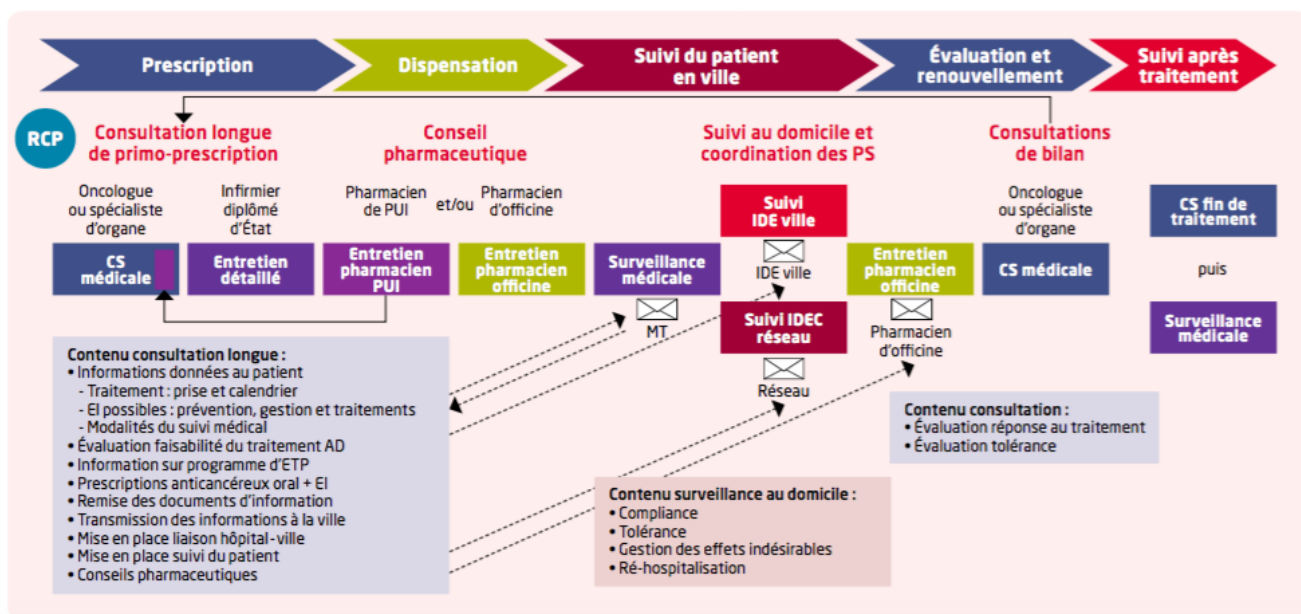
Prescription
Dispensation
Suivi du patient en ville
Évaluation et renouvellement
Suivi après traitement

RCP
Consultation longue de primo-prescription
Conseil pharmaceutique
Suivi au domicile et coordination des PS
Consultations de bilan

Oncologue ou spécialiste d'organe
Infirmier diplômé d'État
Pharmacien de PUI
et/ou
Pharmacien d'officine
Oncologue ou spécialiste d'organe

CS médicale
Entretien détaillé
Entretien pharmacien PUI
Entretien pharmacien officine
Surveillance médicale
Suivi IDE ville
IDE ville
Suivi IDEC réseau
Réseau
MT
Entretien pharmacien officine
Pharmacien d'officine
CS médicale
CS fin de traitement
puis
Surveillance médicale

Contenu consultation longue :
• Informations données au patient
- Traitement : prise et calendrier
- EI possibles : prévention, gestion et traitements
- Modalités du suivi médical
• Évaluation faisabilité du traitement AD
• Information sur programme d'ETP
• Prescriptions anticancéreux oral + EI
• Remise des documents d'information
• Transmission des informations à la ville
• Mise en place liaison hôpital-ville
• Mise en place suivi du patient
• Conseils pharmaceutiques

Contenu consultation :
• Évaluation réponse au traitement
• Évaluation tolérance

Contenu surveillance au domicile :
• Compliance
• Tolérance
• Gestion des effets indésirables
• Ré-hospitalisation